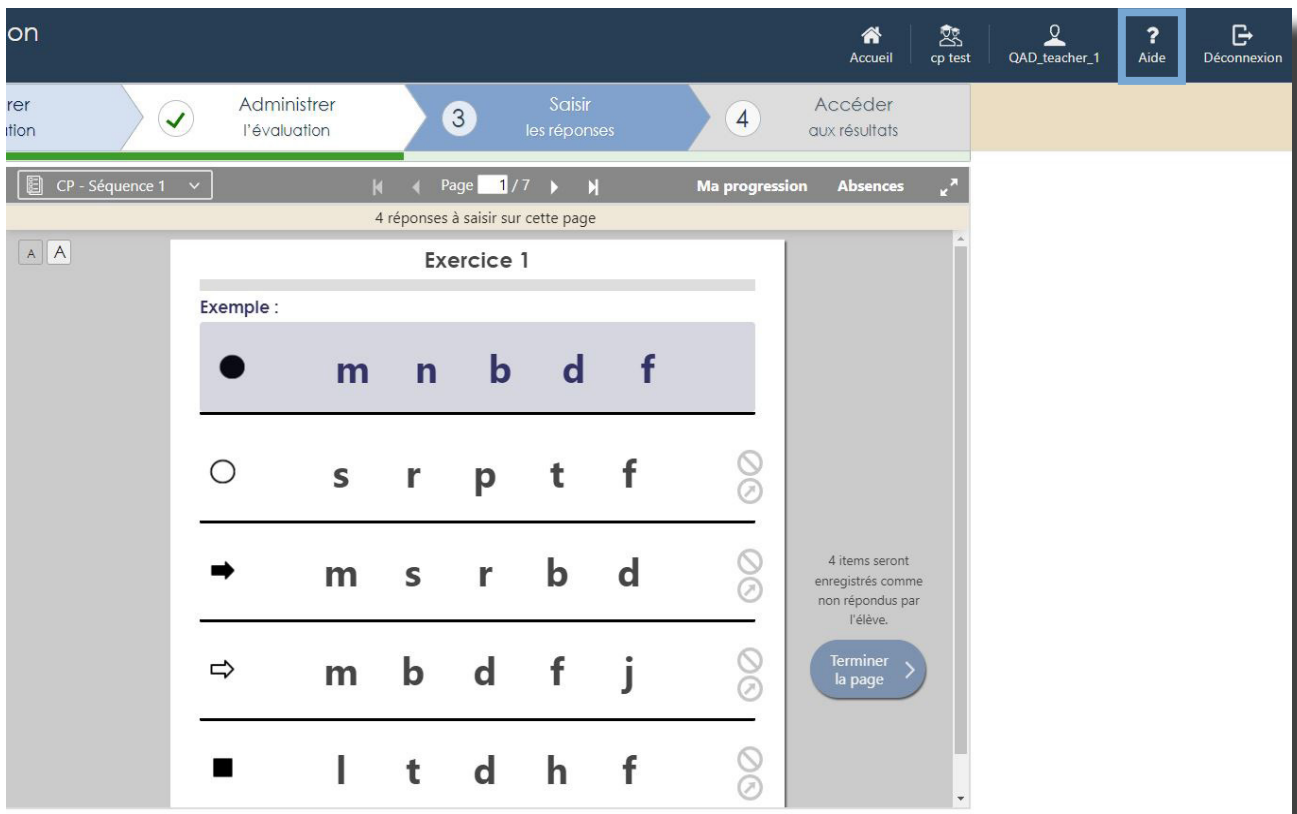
on

Accueil | cp test | QAD_teacher_1 | Aide | Déconnexion

rer
ition

Administrer
l'évaluation

3 Saisir
les réponses

4 Accéder
aux résultats

CP - Séquence 1

Page 1 / 7

Ma progression Absences

4 réponses à saisir sur cette page

A A

Exercice 1

Exemple :

m n b d f

s r p t f

m s r b d

m b d f j

l t d h f

4 items seront enregistrés comme non répondus par l'élève.

Terminer la page